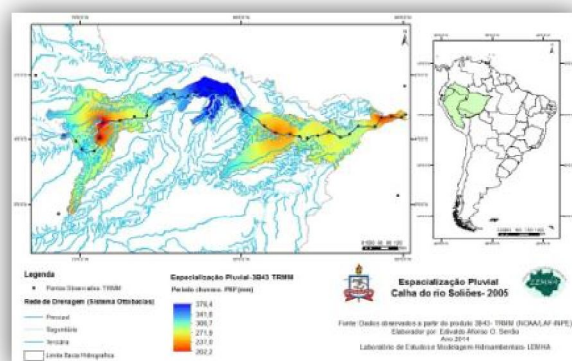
Legenda

Pontos Observados TRMM

Rede de Drenagem (Sistema Ottobacias)

Principal

Segundária

Terciária

Limite Bacia Hidrográfica

Espacialização Pluvial- 3B43 TRMM

Período chuvoso - PRP (mm)

376,4

341,8

308,7

271,9

237,0

202,2

Espacialização Pluvial
Calha do rio Soliões- 2005

Fonte: Dados observados a partir do produto 3B43- TRMM (NOAA/LAF-INPE)
Elaborador por: Edvaldo Afonso O. Serrão
Ano 2014
Laboratório de Estudos e Modelagem Hidroambientais- LEMHA

LEMHA